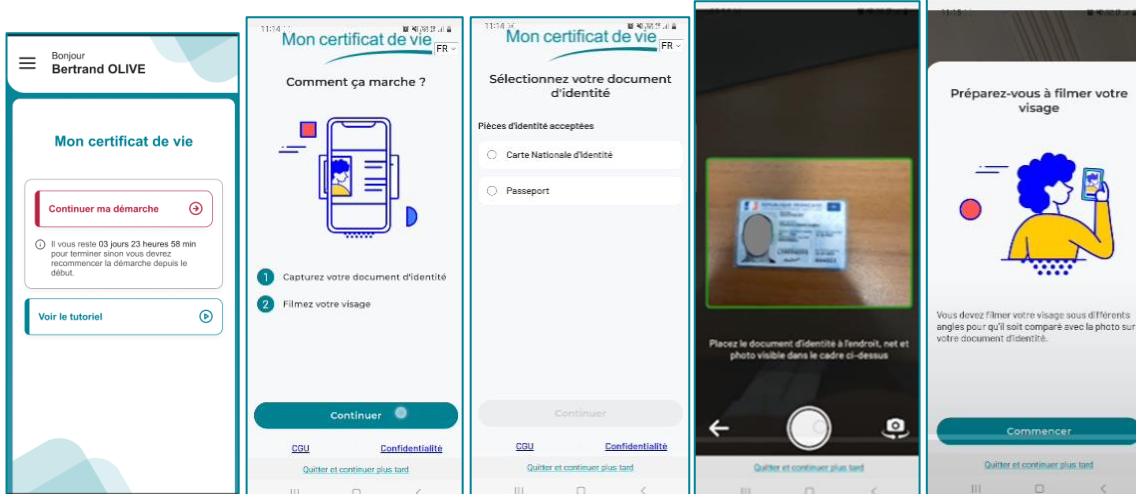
Bonjour
Bertrand OLIVE

Mon certificat de vie

Continuer ma démarche

Il vous reste 03 jours 23 heures 58 min pour terminer sinon vous devrez recommencer la démarche depuis le début.

Voir le tutoriel

11:14
Mon certificat de vie FR

Comment ça marche ?

1 Capturez votre document d'identité
2 Filmez votre visage

Continuer

CGU Confidentialité
Quitter et continuer plus tard

11:14
Mon certificat de vie FR

Sélectionnez votre document d'identité

Pièces d'identité acceptées

Carte Nationale d'Identité

Passeport

Continuer

CGU Confidentialité
Quitter et continuer plus tard

Placez le document d'identité à l'endroit, net et photo visible dans le cadre ci-dessus

Quitter et continuer plus tard

Préparez-vous à filmer votre visage

Vous devez filmer votre visage sous différents angles pour qu'il soit comparé avec la photo sur votre document d'identité.

Commencer

Quitter et continuer plus tard